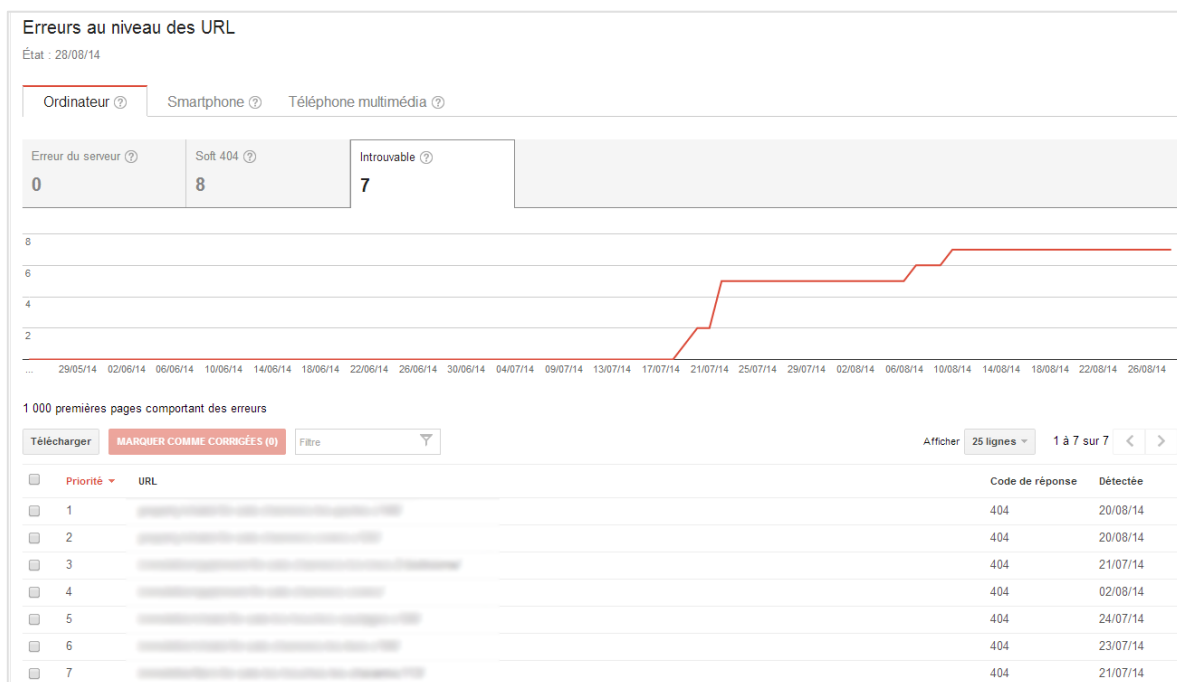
Erreurs au niveau des URL

État : 28/08/14

Ordinateur ⓘ | Smartphone ⓘ | Téléphone multimédia ⓘ

Erreur du serveur ⓘ
0

Soft 404 ⓘ
8

Introuvable ⓘ
7

8
6
4
2

... 29/05/14 02/06/14 06/06/14 10/06/14 14/06/14 18/06/14 22/06/14 26/06/14 30/06/14 04/07/14 09/07/14 13/07/14 17/07/14 21/07/14 25/07/14 29/07/14 02/08/14 06/08/14 10/08/14 14/08/14 18/08/14 22/08/14 26/08/14

1 000 premières pages comportant des erreurs

Télécharger | MARQUER COMME CORRIGÉES (0) | Filtre

Afficher 25 lignes | 1 à 7 sur 7

| | Priorité | URL | Code de réponse | Détectée |
|---|---|---|---|---|
| | 1 | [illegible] | 404 | 20/08/14 |
| | 2 | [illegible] | 404 | 20/08/14 |
| | 3 | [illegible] | 404 | 21/07/14 |
| | 4 | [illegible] | 404 | 02/08/14 |
| | 5 | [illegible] | 404 | 24/07/14 |
| | 6 | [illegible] | 404 | 23/07/14 |
| | 7 | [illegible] | 404 | 21/07/14 |